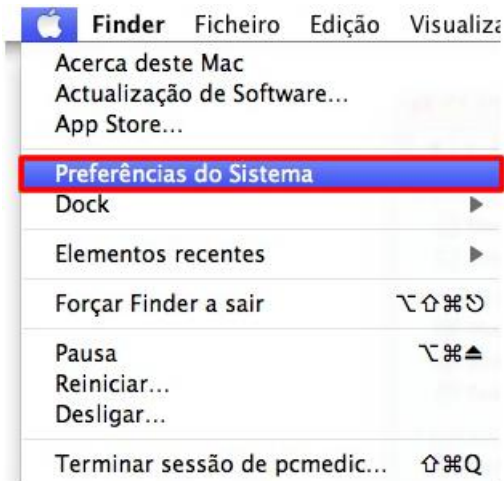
Finder Ficheiro Edição Visualiza

Acerca deste Mac
Actualização de Software...
App Store...

Preferências do Sistema
Dock

Elementos recentes

Forçar Finder a sair ⌥⇧⌘⎋

Pausa ⌥⌘⏏
Reiniciar...
Desligar...

Terminar sessão de pcmedic... ⇧⌘Q